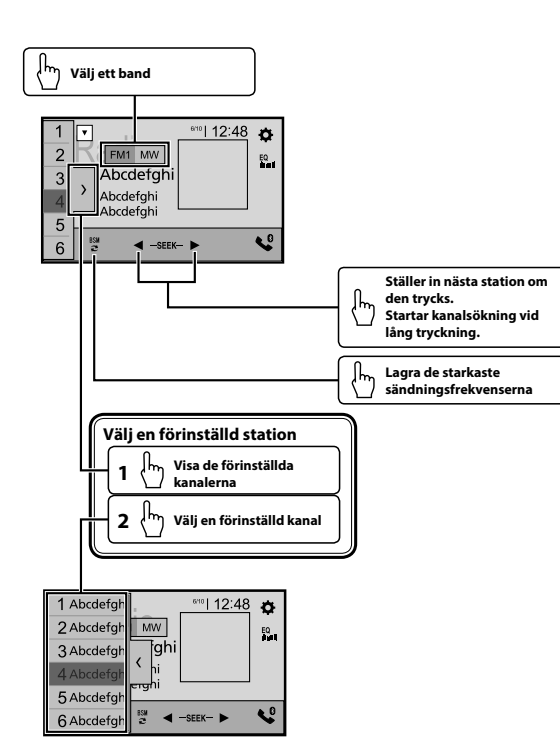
Välj ett band

1
2
3
4
5
6
FM1 MW
Abcdefghi
Abcdefghi
Abcdefghi
6/10 12:48
EQ
BSM
◄ –SEEK– ►

Ställer in nästa station om den trycks.
Startar kanalsökning vid lång tryckning.

Lagra de starkaste sändningsfrekvenserna

Välj en förinställd station
1 Visa de förinställda kanalerna
2 Välj en förinställd kanal

1 Abcdefgh
2 Abcdefgh
3 Abcdefgh
4 Abcdefgh
5 Abcdefgh
6 Abcdefgh
MW
fghi
6/10 12:48
EQ
BSM
◄ –SEEK– ►